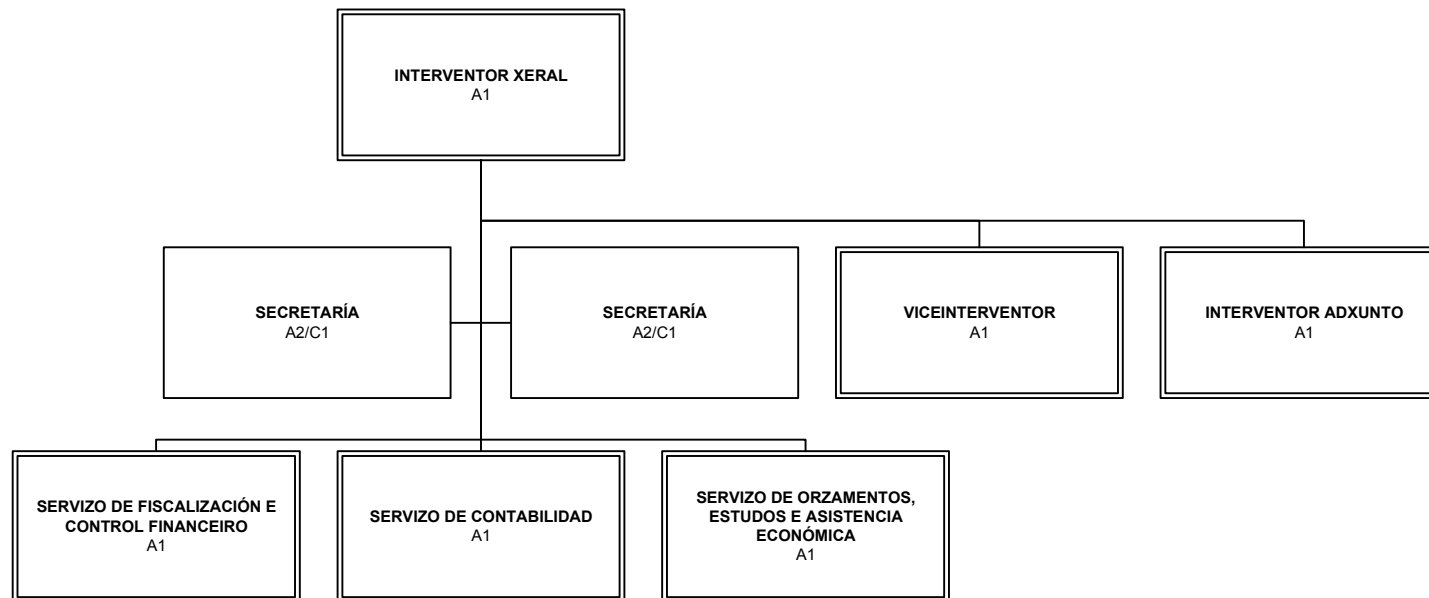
INTERVENTOR XERAL
A1

SECRETARÍA
A2/C1

SECRETARÍA
A2/C1

VICEINTERVENTOR
A1

INTERVENTOR ADXUNTO
A1

SERVIZO DE FISCALIZACIÓN E CONTROL FINANCEIRO
A1

SERVIZO DE CONTABILIDAD
A1

SERVIZO DE ORZAMENTOS, ESTUDOS E ASISTENCIA ECONÓMICA
A1